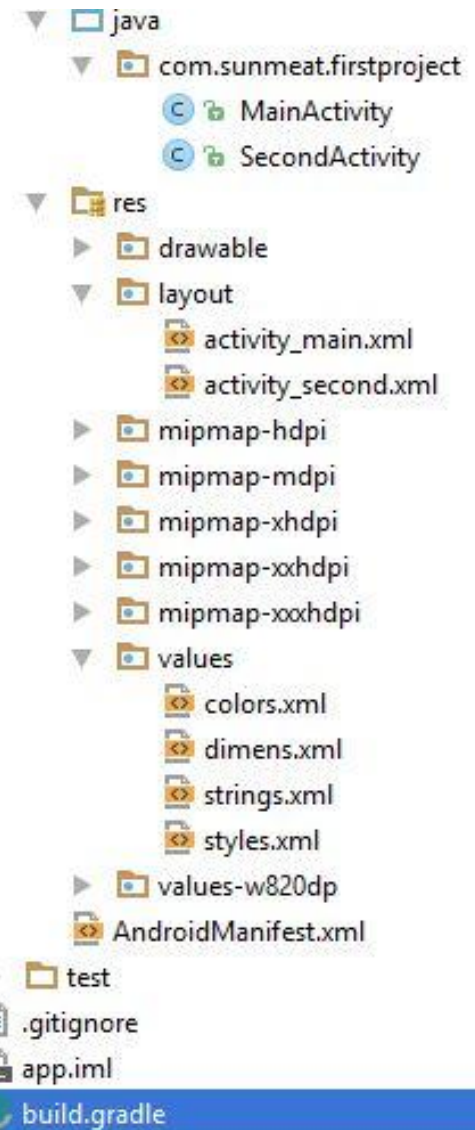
java
com.sunmeat.firstproject
MainActivity
SecondActivity
res
drawable
layout
activity_main.xml
activity_second.xml
mipmap-hdpi
mipmap-mdpi
mipmap-xhdpi
mipmap-xxhdpi
mipmap-xxxhdpi
values
colors.xml
dimens.xml
strings.xml
styles.xml
values-w820dp
AndroidManifest.xml
test
.gitignore
app.iml
build.gradle